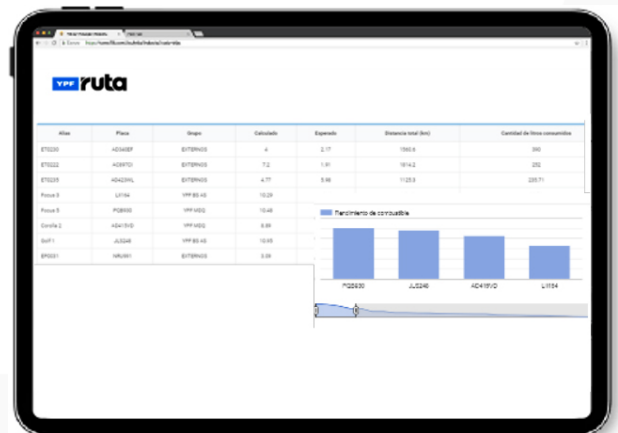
YPF ruta

| Alias | Placa | Grupo | Calculado | Esperado | Distancia total (km) | Cantidad de litros consumidos |
|---|---|---|---|---|---|---|
| ET0230 | AD345EP | EXTERNOS | 4 | 2.17 | 1560.6 | 390 |
| ET0222 | AC697DI | EXTERNOS | 7.2 | 1.61 | 1614.2 | 252 |
| ET0225 | AD423ML | EXTERNOS | 4.77 | 5.66 | 1123.3 | 235.71 |
| Focus 3 | LI1154 | YPF BS AS | 10.29 | | | |
| Focus 5 | PGB630 | YPF MDQ | 10.46 | | | |
| Corolla 2 | AD415VO | YPF MDQ | 8.86 | | | |
| Golf 1 | JLS246 | YPF BS AS | 10.65 | | | |
| EP0001 | NRU561 | EXTERNOS | 3.08 | | | |

Rendimiento de combustible

PGB630
JLS246
AD415VO
LI1154